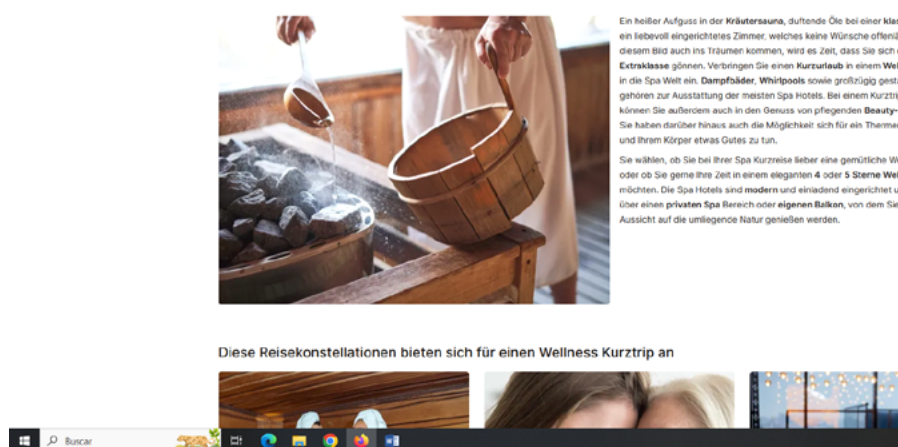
Ein heißer Aufguss in der Kräutersauna, duftende Öle bei einer klas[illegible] ein liebevoll eingerichtetes Zimmer, welches keine Wünsche offenl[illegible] diesem Bild auch ins Träumen kommen, wird es Zeit, dass Sie sich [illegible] Extraklasse gönnen. Verbringen Sie einen Kurzurlaub in einem Wel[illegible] in die Spa Welt ein. Dampfbäder, Whirlpools sowie großzügig gest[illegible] gehören zur Ausstattung der meisten Spa Hotels. Bei einem Kurztri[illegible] können Sie außerdem auch in den Genuss von pflegenden Beauty-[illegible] Sie haben darüber hinaus auch die Möglichkeit sich für ein Therme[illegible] und Ihrem Körper etwas Gutes zu tun.

Sie wählen, ob Sie bei Ihrer Spa Kurzreise lieber eine gemütliche W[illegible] oder ob Sie gerne Ihre Zeit in einem eleganten 4 oder 5 Sterne Wel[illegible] möchten. Die Spa Hotels sind modern und einladend eingerichtet u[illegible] über einen privaten Spa Bereich oder eigenen Balkon, von dem Sie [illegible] Aussicht auf die umliegende Natur genießen werden.

Diese Reisekonstellationen bieten sich für einen Wellness Kurztrip an

Buscar